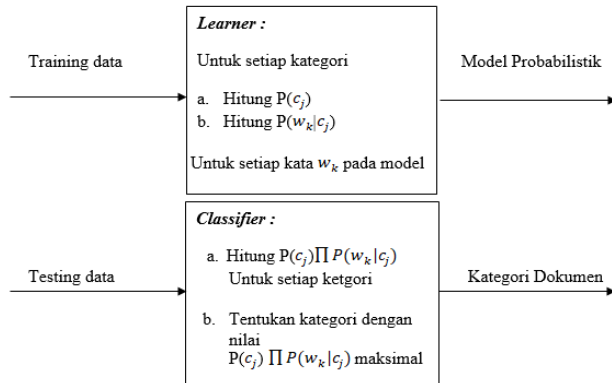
Training data

Learner :

Untuk setiap kategori

a. Hitung P($c_j$)
b. Hitung P($w_k|c_j$)

Untuk setiap kata $w_k$ pada model

Model Probabilistik

Testing data

Classifier :

a. Hitung P($c_j$)$\prod P(w_k|c_j)$
Untuk setiap ketgori

b. Tentukan kategori dengan nilai
P($c_j$) $\prod P(w_k|c_j)$ maksimal

Kategori Dokumen